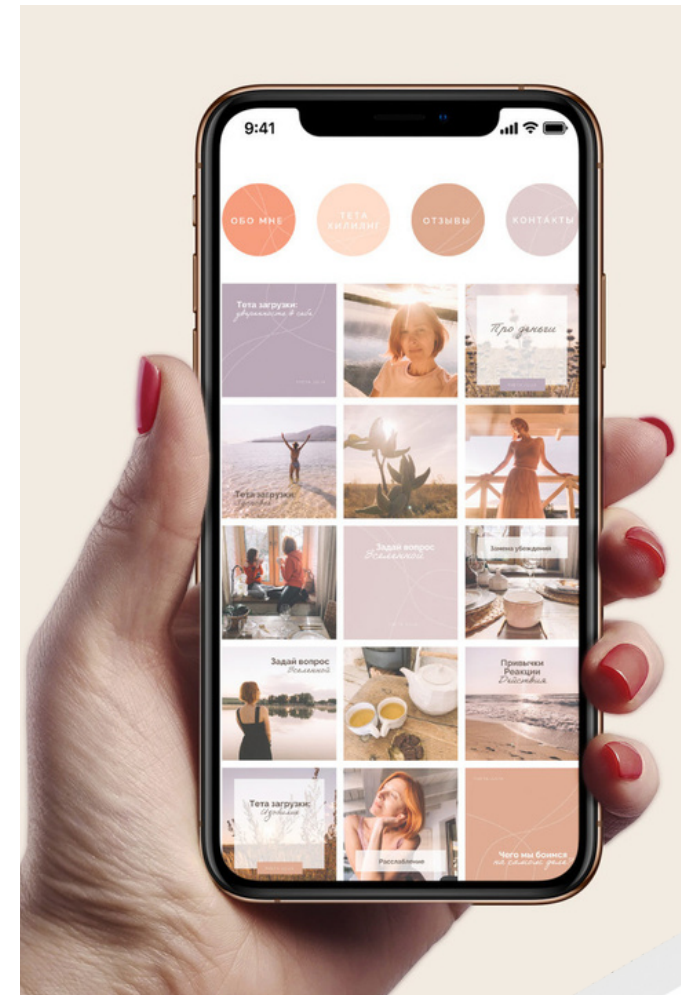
9:41

ОБО МНЕ

ТЕТА ХИЛИНГ

ОТЗЫВЫ

КОНТАКТЫ

Тета загрузки: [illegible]

Про деньги

Тета загрузки

Задай вопрос Вселенной

Замена убеждений

Задай вопрос Вселенной

Привычки Реакции Действия

Тета загрузки: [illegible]

Расслабление

Чего мы боимся на самом деле